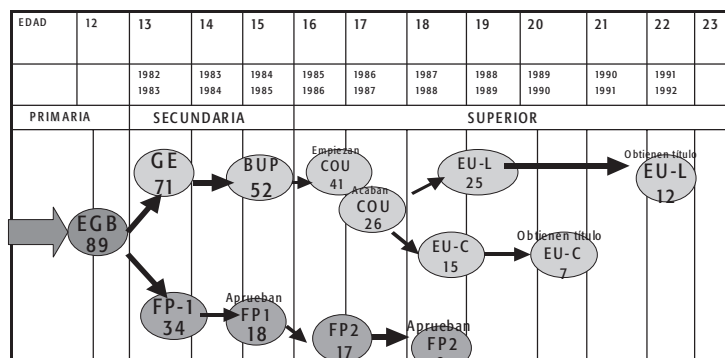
| EDAD | 12 | 13 | 14 | 15 | 16 | 17 | 18 | 19 | 20 | 21 | 22 | 23 |
|---|---|---|---|---|---|---|---|---|---|---|---|---|
| | | 1982 1983 | 1983 1984 | 1984 1985 | 1985 1986 | 1986 1987 | 1987 1988 | 1988 1989 | 1989 1990 | 1990 1991 | 1991 1992 | |

PRIMARIA

SECUNDARIA

SUPERIOR

EGB 89

GE 71

BUP 52

Empiezan COU 41

Acaban COU 26

EU-L 25

Obtienen título EU-L 12

EU-C 15

Obtienen título EU-C 7

FP-1 34

Aprueban FP1 18

FP2 17

Aprueban FP2 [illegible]